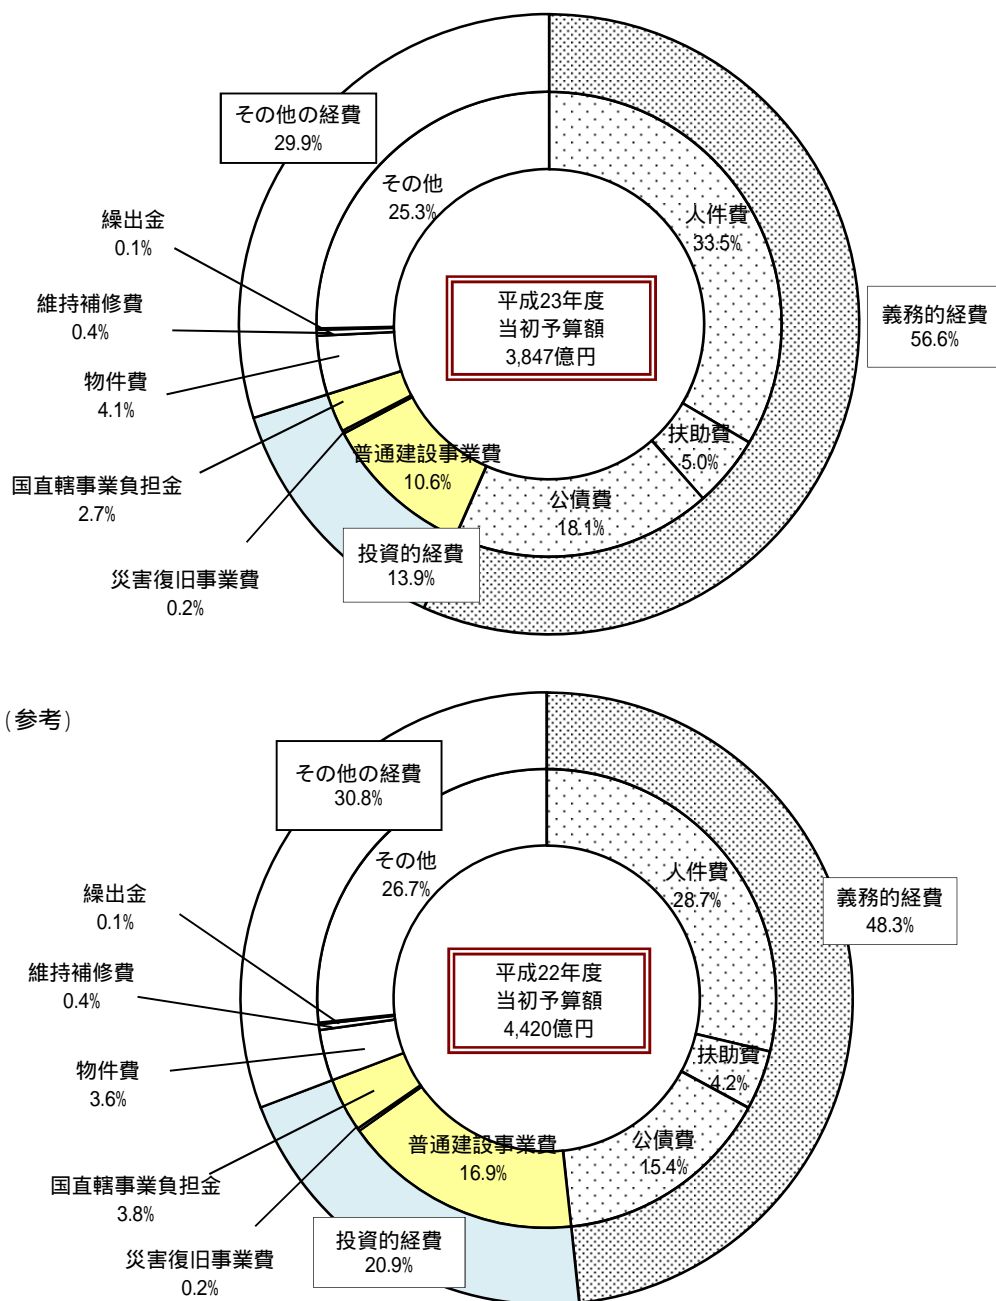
その他の経費
29.9%

その他
25.3%

人件費
33.5%

義務的経費
56.6%

繰出金
0.1%

維持補修費
0.4%

平成23年度
当初予算額
3,847億円

物件費
4.1%

扶助費
5.0%

国直轄事業負担金
2.7%

普通建設事業費
10.6%

公債費
18.1%

投資的経費
13.9%

災害復旧事業費
0.2%

（参考）

その他の経費
30.8%

その他
26.7%

人件費
28.7%

義務的経費
48.3%

繰出金
0.1%

維持補修費
0.4%

平成22年度
当初予算額
4,420億円

扶助費
4.2%

物件費
3.6%

普通建設事業費
16.9%

公債費
15.4%

国直轄事業負担金
3.8%

投資的経費
20.9%

災害復旧事業費
0.2%